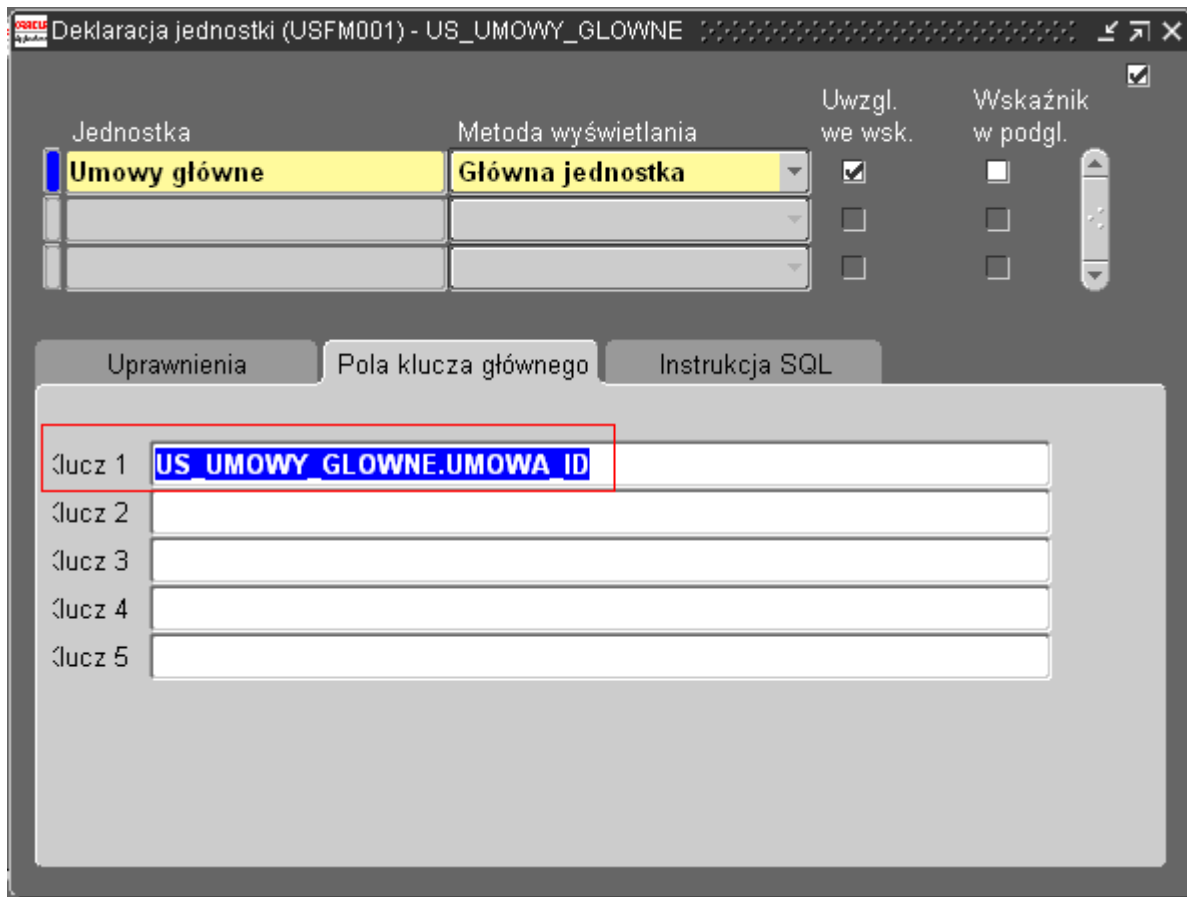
Deklaracja jednostki (USFM001) - US_UMOWY_GLOWNE

| Jednostka | Metoda wyświetlania | Uwzgl. we wsk. | Wskaźnik w podgl. |
|---|---|---|---|
| Umowy główne | Główna jednostka | ☑ | ☐ |
| | | ☐ | ☐ |
| | | ☐ | ☐ |

Uprawnienia | Pola klucza głównego | Instrukcja SQL

Klucz 1 US_UMOWY_GLOWNE.UMOWA_ID
Klucz 2
Klucz 3
Klucz 4
Klucz 5